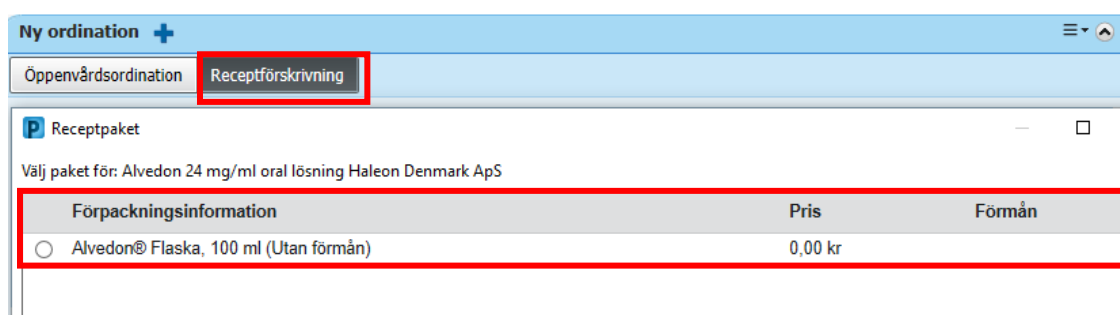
Ny ordination

Öppenvårdsordination | Receptförskrivning

P Receptpaket

Välj paket för: Alvedon 24 mg/ml oral lösning Haleon Denmark ApS

| Förpackningsinformation | Pris | Förmån |
|---|---|---|
| Alvedon® Flaska, 100 ml (Utan förmån) | 0,00 kr | |